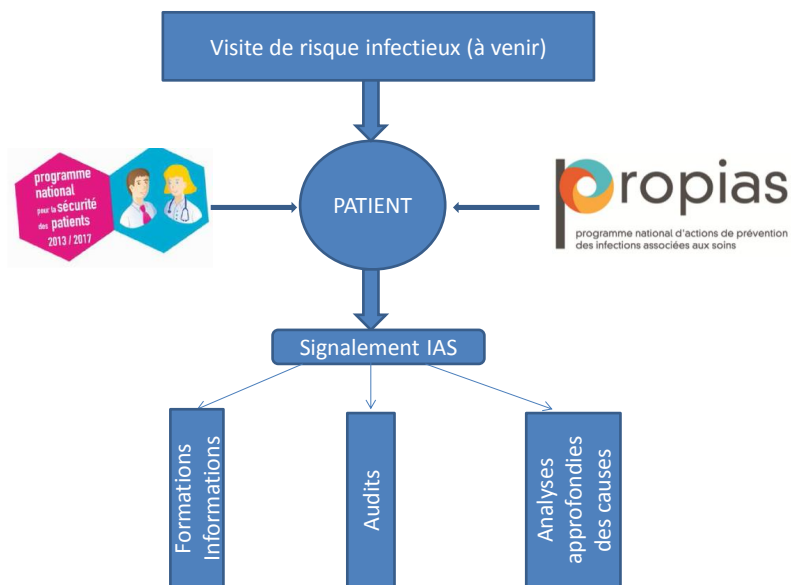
Visite de risque infectieux (à venir)

programme national pour la sécurité des patients 2013 / 2017

PATIENT

propias
programme national d'actions de prévention des infections associées aux soins

Signalement IAS

Formations Informations

Audits

Analyses approfondies des causes